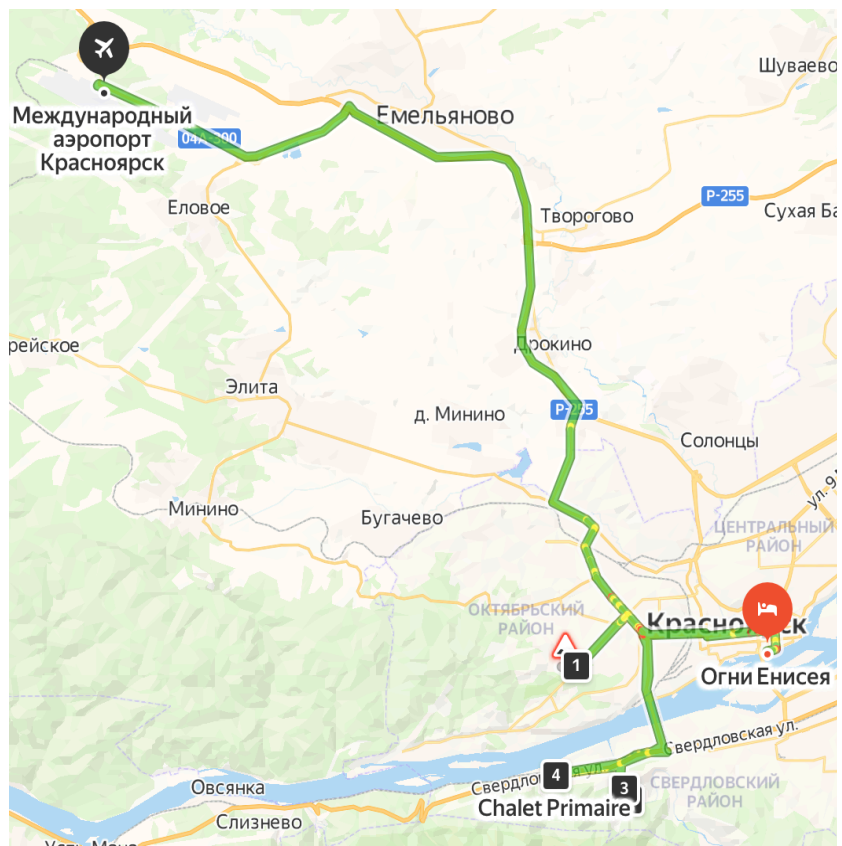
Шуваево
Международный аэропорт Красноярск
04А-300
Емельяново
Р-255
Сухая Ба
Творогово
Еловое
рейское
Дрокино
Элита
д. Минино
Р-255
Солонцы
ул. 9
Минино
Бугачево
ЦЕНТРАЛЬНЫЙ РАЙОН
ОКТЯБРЬСКИЙ РАЙОН
Красноярск
1
Огни Енисея
Свердловская ул.
Свердловская ул.
4
3
СВЕРДЛОВСКИЙ РАЙОН
Овсянка
Chalet Primaire
Слизнево
Усть-Мана